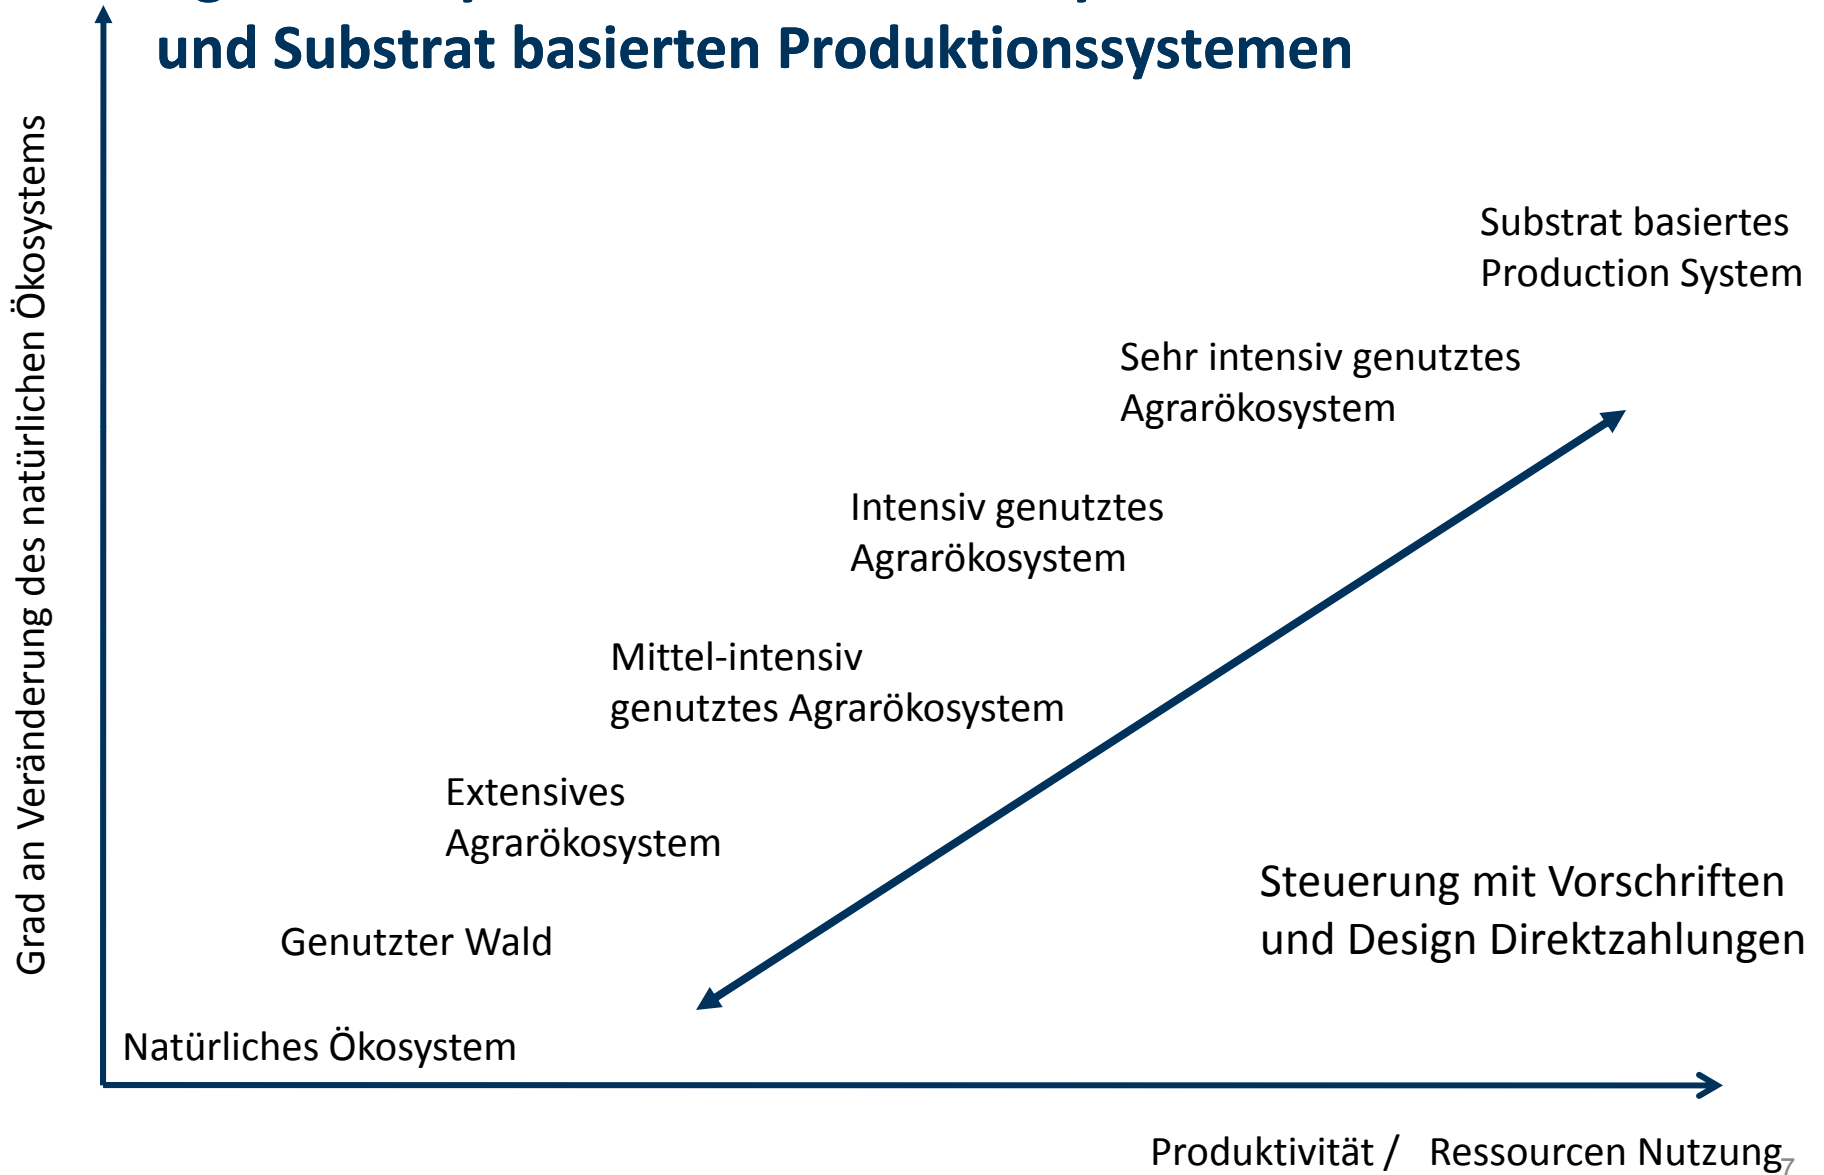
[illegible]
und Substrat basierten Produktionssystemen

Grad an Veränderung des natürlichen Ökosystems

Substrat basiertes Production System

Sehr intensiv genutztes Agrarökosystem

Intensiv genutztes Agrarökosystem

Mittel-intensiv genutztes Agrarökosystem

Extensives Agrarökosystem

Steuerung mit Vorschriften und Design Direktzahlungen

Genutzter Wald

Natürliches Ökosystem

Produktivität / Ressourcen Nutzung

7